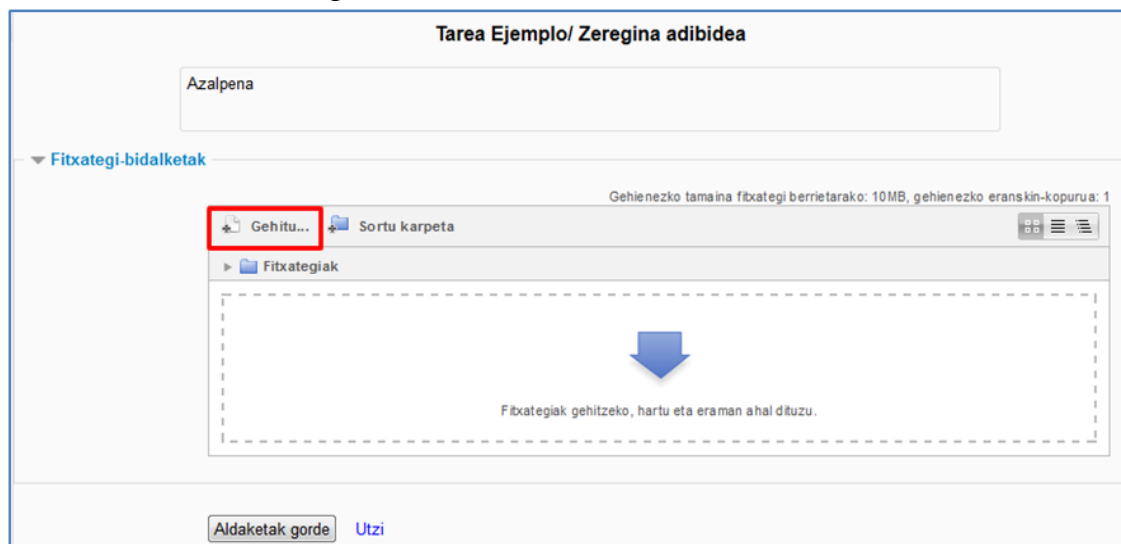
Tarea Ejemplo/ Zeregina adibidea

Azalpena

Fitxategi-bidalketak

Gehienezko tamaina fitxategi berrietarako: 10MB, gehienezko eranskin-kopurua: 1

Gehitu...

Sortu karpeta

Fitxategiak

Fitxategiak gehitzeko, hartu eta eraman ahal dituzu.

Aldaketak gorde

Utzi